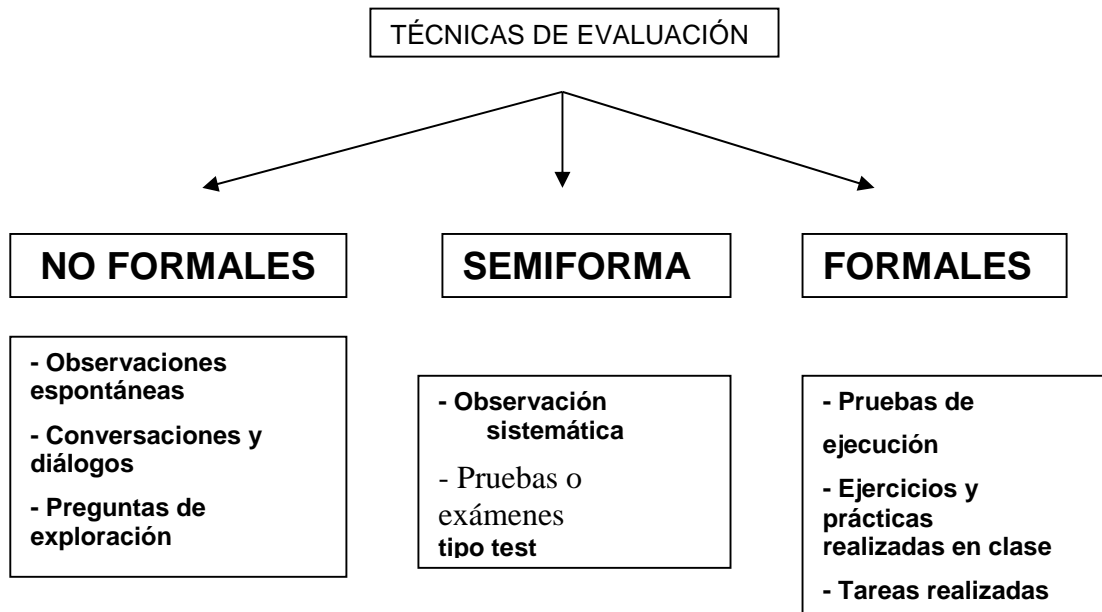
TÉCNICAS DE EVALUACIÓN

NO FORMALES

SEMIFORMA

FORMALES

- Observaciones espontáneas

- Conversaciones y diálogos

- Preguntas de exploración

- Observación sistemática

- Pruebas o exámenes tipo test

- Pruebas de ejecución

- Ejercicios y prácticas realizadas en clase

- Tareas realizadas